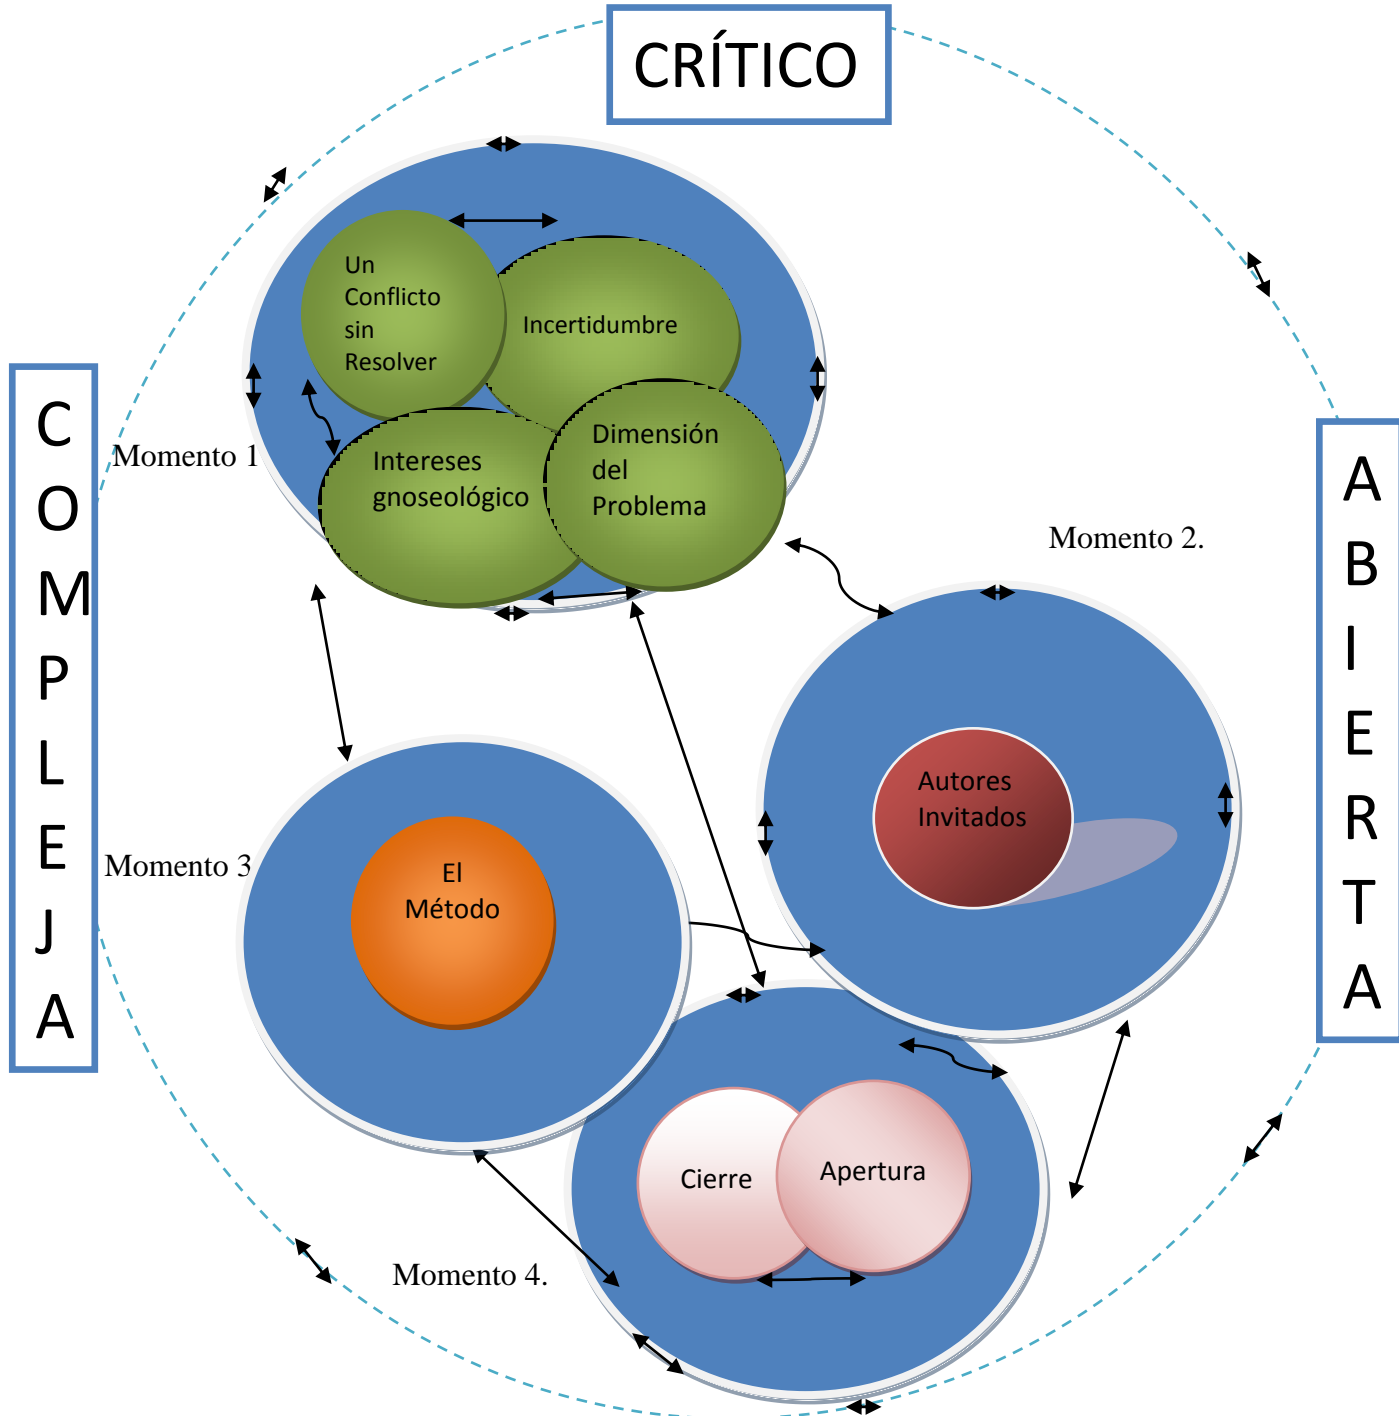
CRÍTICO

C
O
M
P
L
E
J
A

A
B
I
E
R
T
A

Un Conflicto sin Resolver

Incertidumbre

Intereses gnoseológico

Dimensión del Problema

Momento 1

Momento 2.

Autores Invitados

Momento 3

El Método

Cierre

Apertura

Momento 4.